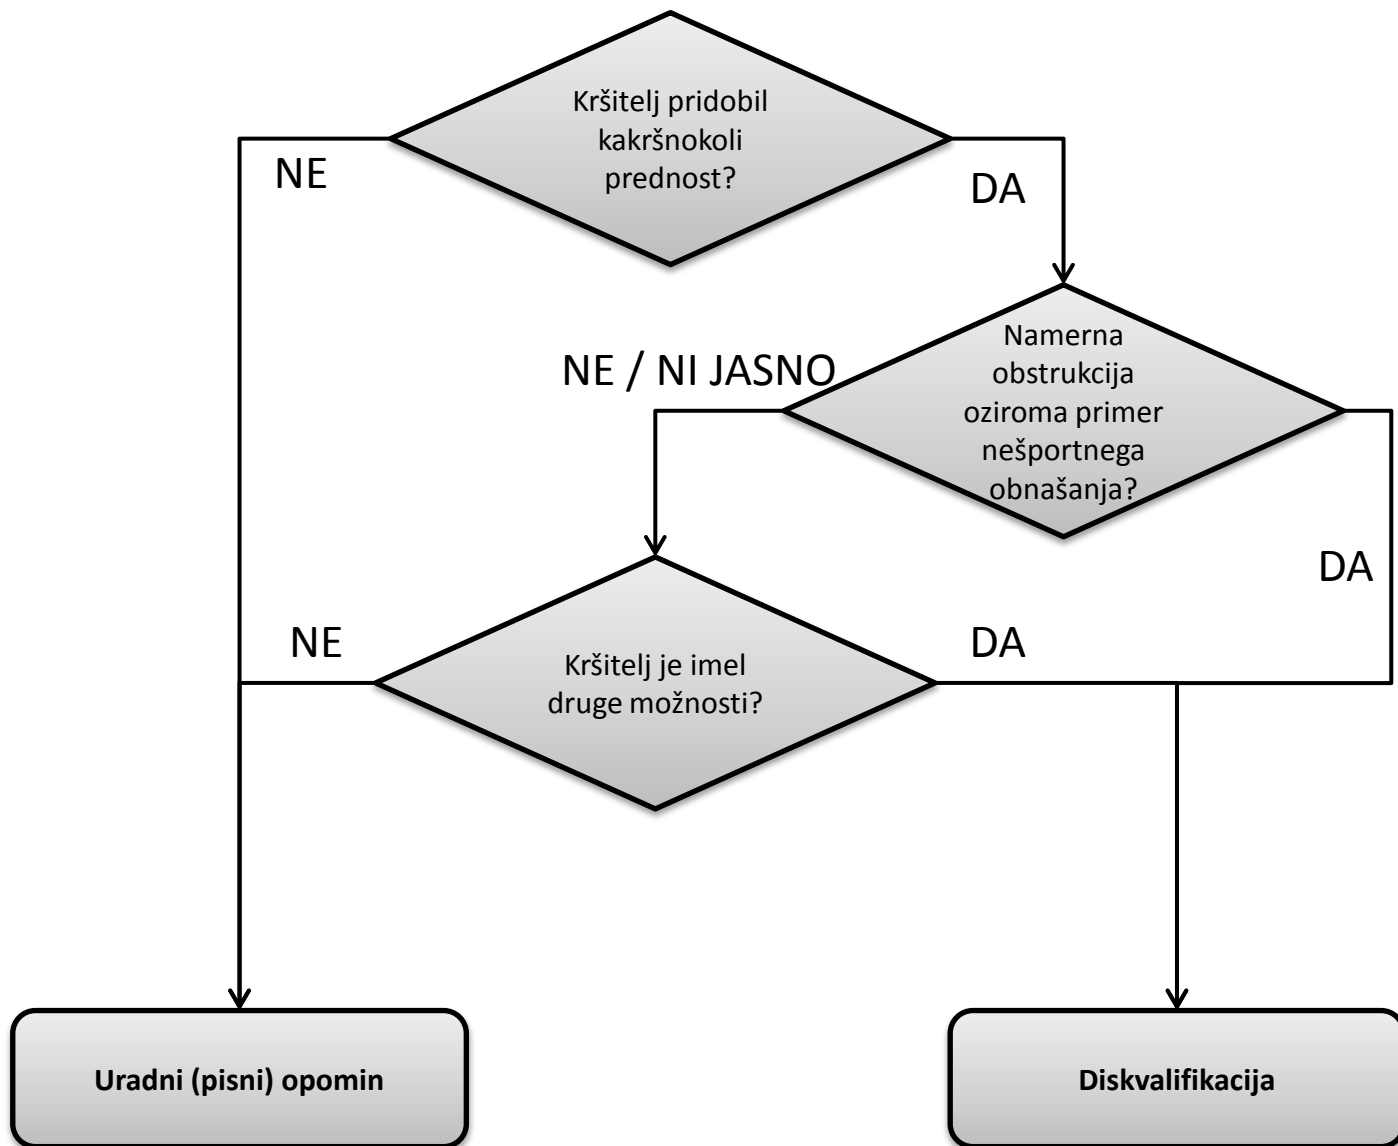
Kršitelj pridobil kakršnokoli prednost?

NE

DA

Namerna obstrukcija oziroma primer nešportnega obnašanja?

NE / NI JASNO

DA

NE

DA

Kršitelj je imel druge možnosti?

Uradni (pisni) opomin

Diskvalifikacija